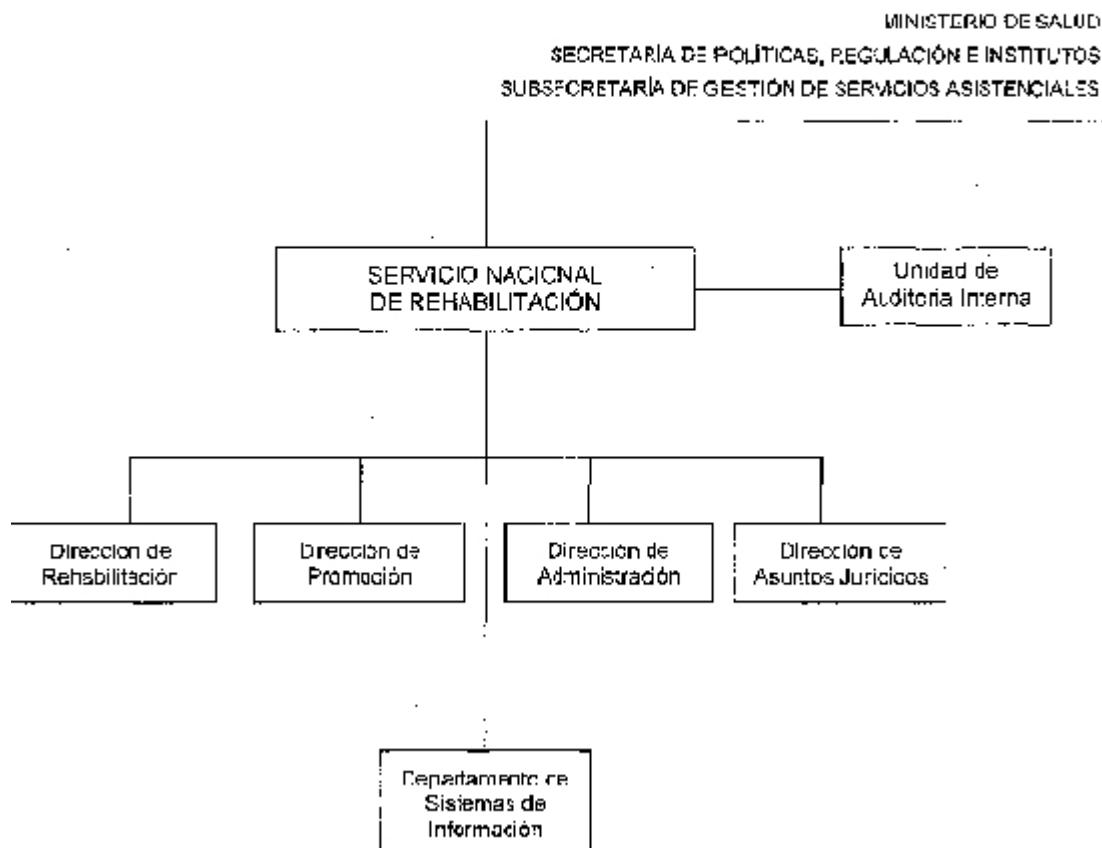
MINISTERIO DE SALUD
SECRETARÍA DE POLÍTICAS, REGULACIÓN E INSTITUTOS
SUBSECRETARÍA DE GESTIÓN DE SERVICIOS ASISTENCIALES

SERVICIO NACIONAL DE REHABILITACIÓN

Unidad de Auditoria Interna

Direccion de Rehabilitación

Dirección de Promoción

Dirección de Administración

Dirección de Asuntos Juridicos

Departamento de Sistemas de Información